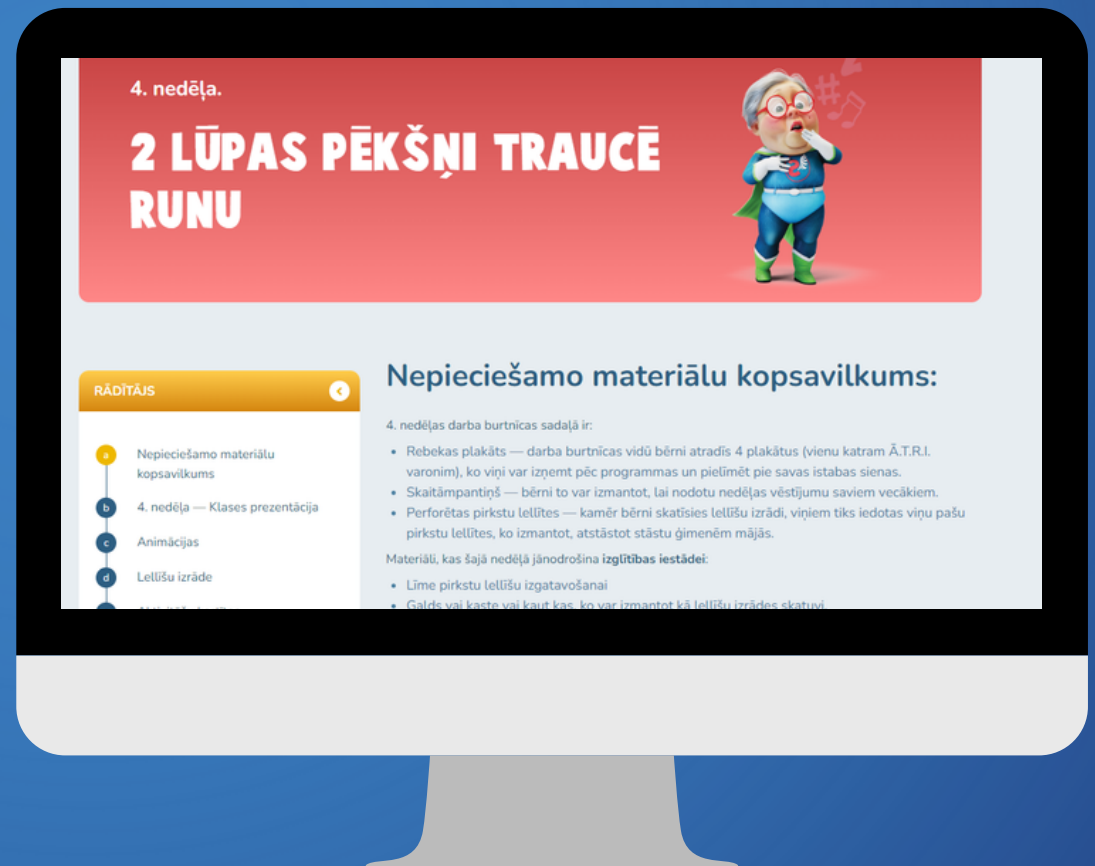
4. nedēļa.

2 LŪPAS PĒKŠŅI TRAUCĒ RUNU

RĀDĪTĀJS

a Nepieciešamo materiālu kopsavilkums

b 4. nedēļa — Klases prezentācija

c Animācijas

d Leļļu izrāde

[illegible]

Nepieciešamo materiālu kopsavilkums:

4. nedēļas darba burtnīcas sadaļā ir:

- Rebekas plakāts — darba burtnīcas vidū bērni atradīs 4 plakātus (vienu katram Ā.T.R.I. varonim), ko viņi var izņemt pēc programmas un pielīmēt pie savas istabas sienas.
- Skaitāmpantiņš — bērni to var izmantot, lai nodotu nedēļas vēstījumu saviem vecākiem.
- Perforētas pirkstu lellītes — kamēr bērni skatīsies leļļu izrādi, viņiem tiks iedotas viņu pašu pirkstu lellītes, ko izmantot, atstāstot stāstu ģimenēm mājās.

Materiāli, kas šajā nedēļā jānodrošina **izglītības iestādei**:

- Līme pirkstu leļļu izgatavošanai
- Galds vai kaste vai kaut kas, ko var izmantot kā leļļu izrādes skatuvi